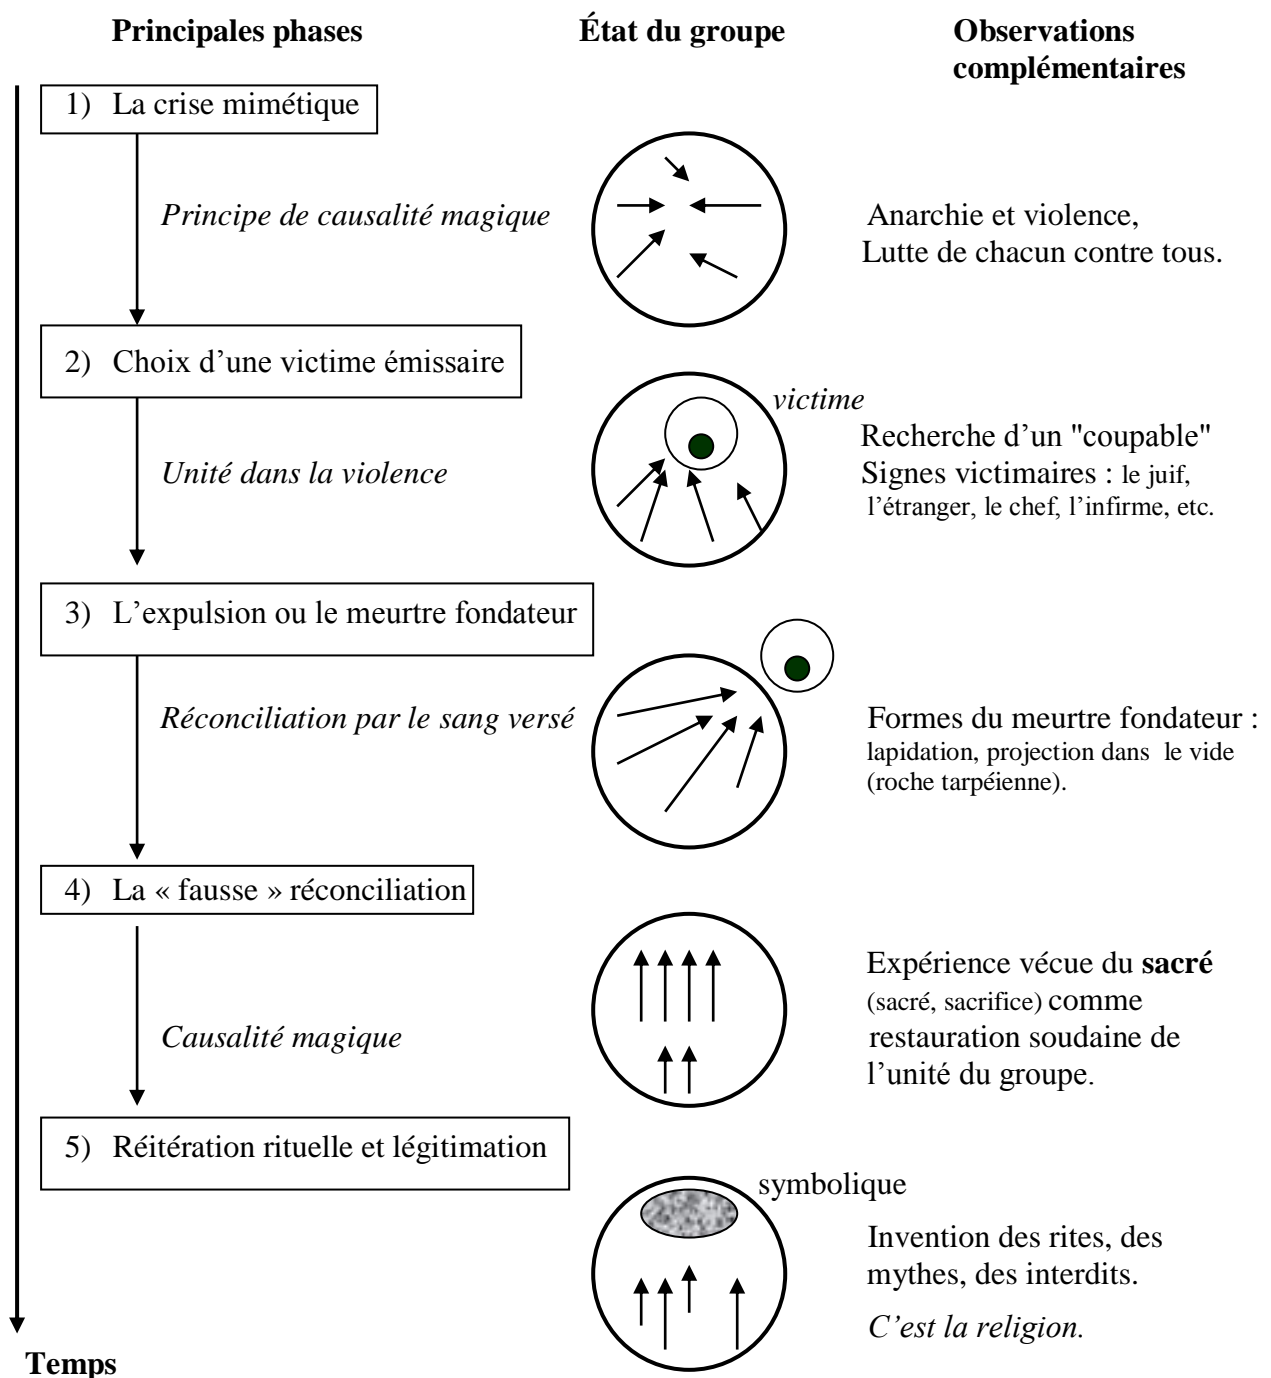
**Principales phases** **État du groupe** **Observations complémentaires**

1) La crise mimétique

*Principe de causalité magique*

Anarchie et violence, Lutte de chacun contre tous.

2) Choix d'une victime émissaire

*victime*

*Unité dans la violence*

Recherche d'un "coupable" Signes victimaires : le juif, l'étranger, le chef, l'infirme, etc.

3) L'expulsion ou le meurtre fondateur

*Réconciliation par le sang versé*

Formes du meurtre fondateur : lapidation, projection dans le vide (roche tarpéienne).

4) La « fausse » réconciliation

*Causalité magique*

Expérience vécue du **sacré** (sacré, sacrifice) comme restauration soudaine de l'unité du groupe.

5) Réitération rituelle et légitimation

symbolique

Invention des rites, des mythes, des interdits.

*C'est la religion.*

**Temps**